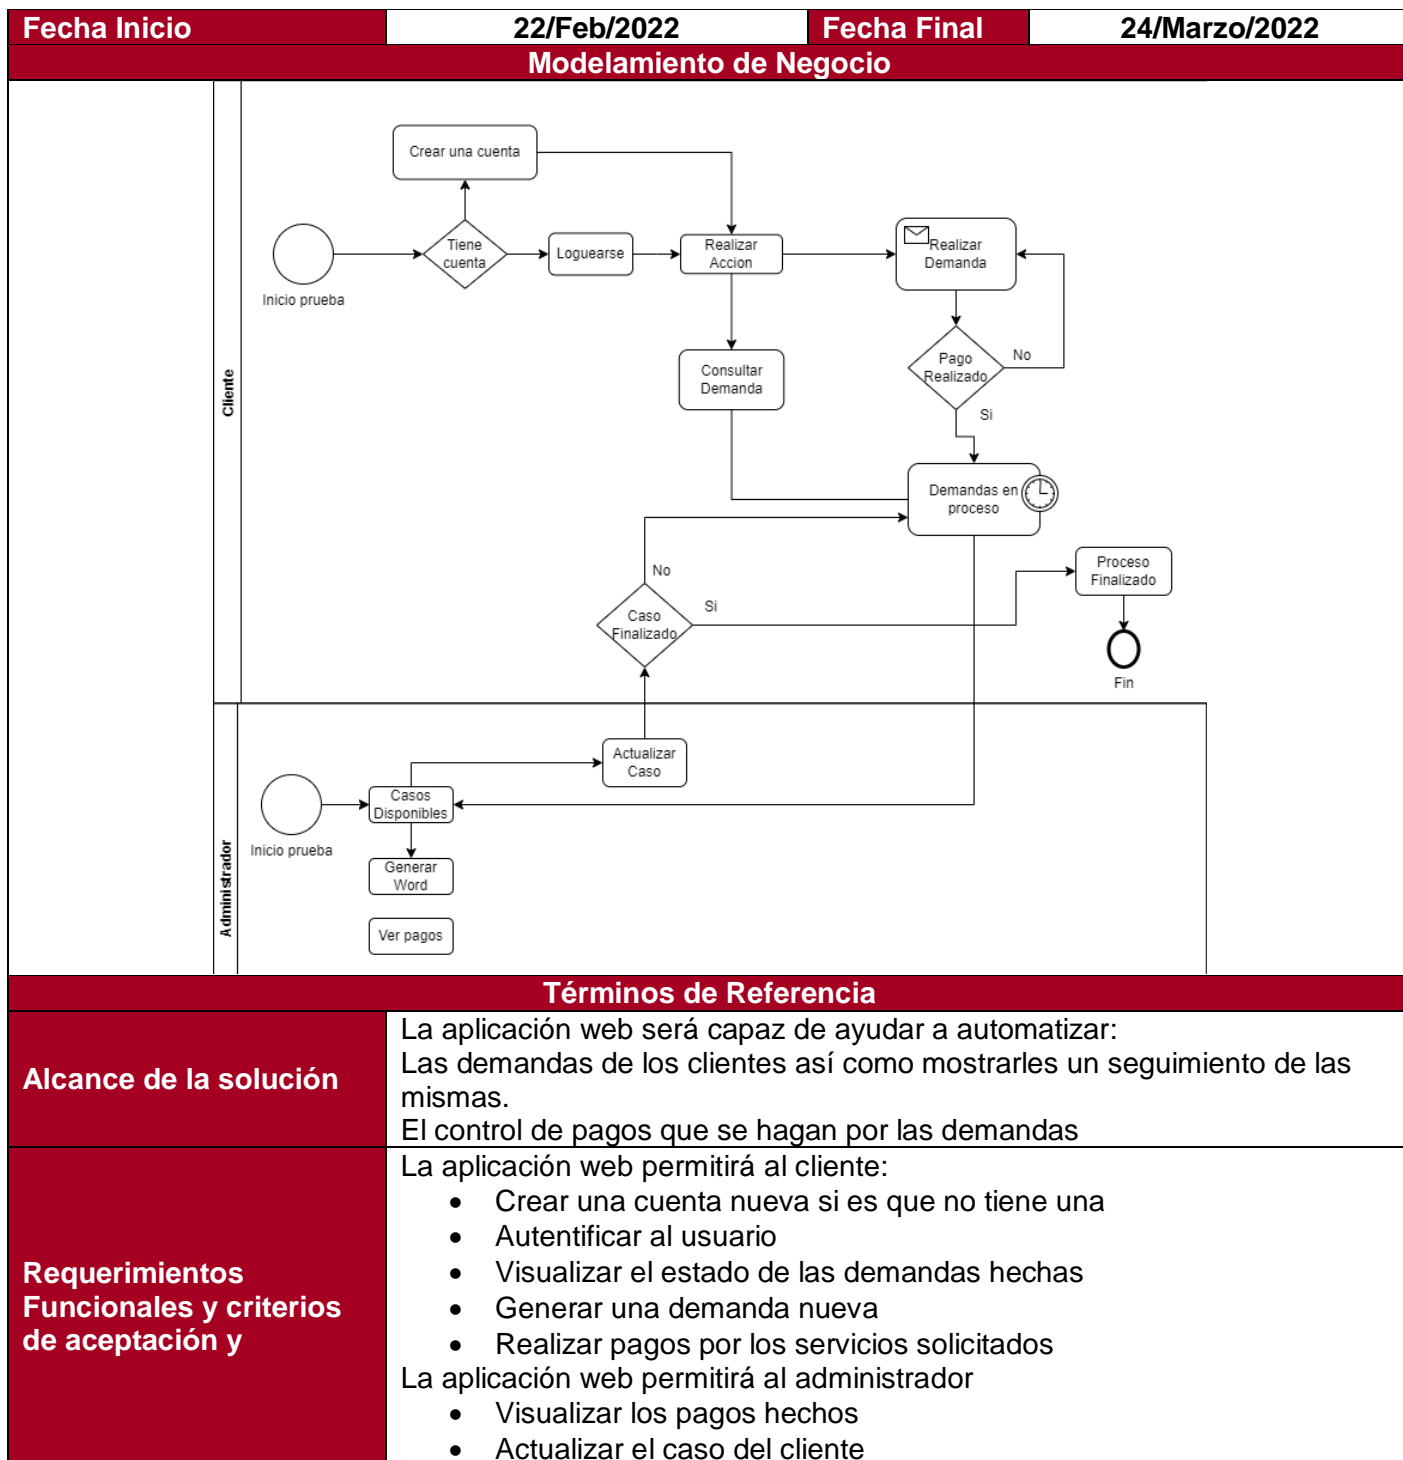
| Fecha Inicio | 22/Feb/2022 | Fecha Final | 24/Marzo/2022 |
|---|---|---|---|

Modelamiento de Negocio

Cliente

Inicio prueba

Tiene cuenta

Crear una cuenta

Loguearse

Realizar Accion

Realizar Demanda

Pago Realizado

No

Si

Consultar Demanda

Demandas en proceso

No

Caso Finalizado

Si

Proceso Finalizado

Fin

Administrador

Inicio prueba

Casos Disponibles

Actualizar Caso

Generar Word

Ver pagos

Términos de Referencia

| Alcance de la solución | La aplicación web será capaz de ayudar a automatizar: Las demandas de los clientes así como mostrarles un seguimiento de las mismas. El control de pagos que se hagan por las demandas |
|---|---|
| Requerimientos Funcionales y criterios de aceptación y | La aplicación web permitirá al cliente: • Crear una cuenta nueva si es que no tiene una • Autentificar al usuario • Visualizar el estado de las demandas hechas • Generar una demanda nueva • Realizar pagos por los servicios solicitados La aplicación web permitirá al administrador • Visualizar los pagos hechos • Actualizar el caso del cliente |